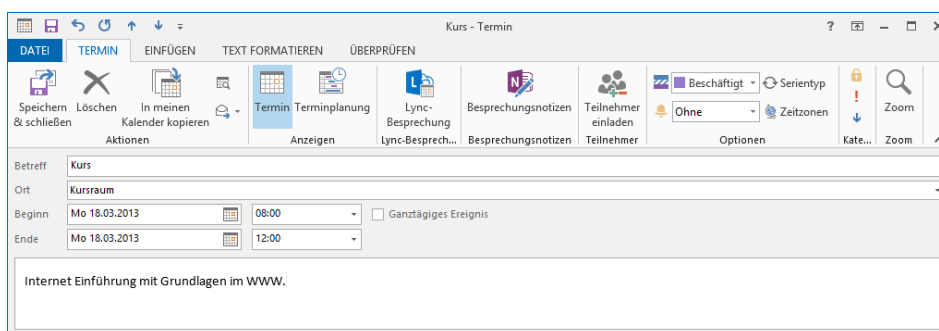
Kurs - Termin

? – □ ×

DATEI TERMIN EINFÜGEN TEXT FORMATIEREN ÜBERPRÜFEN

Speichern & schließen | Löschen | In meinen Kalender kopieren
Aktionen

Termin | Terminplanung
Anzeigen

Lync-Besprechung
Lync-Besprech...

Besprechungsnotizen
Besprechungsnotizen

Teilnehmer einladen
Teilnehmer

Beschäftigt | Serientyp
Ohne | Zeitzonen
Optionen

Kate...

Zoom
Zoom

| | |
|---|---|
| Betreff | Kurs |
| Ort | Kursraum |
| Beginn | Mo 18.03.2013 | 08:00 | Ganztägiges Ereignis |
| Ende | Mo 18.03.2013 | 12:00 |

Internet Einführung mit Grundlagen im WWW.